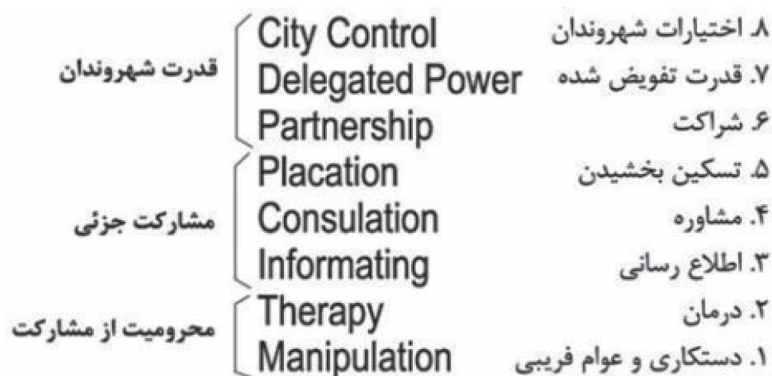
۸. اختیارات شهروندان City Control
۷. قدرت تفویض شده Delegated Power
۶. شراکت Partnership
قدرت شهروندان

۵. تسکین بخشیدن Placation
۴. مشاوره Consulation
۳. اطلاع رسانی Informating
مشارکت جزئی

۲. درمان Therapy
۱. دستکاری و عوام فریبی Manipulation
محرومیت از مشارکت